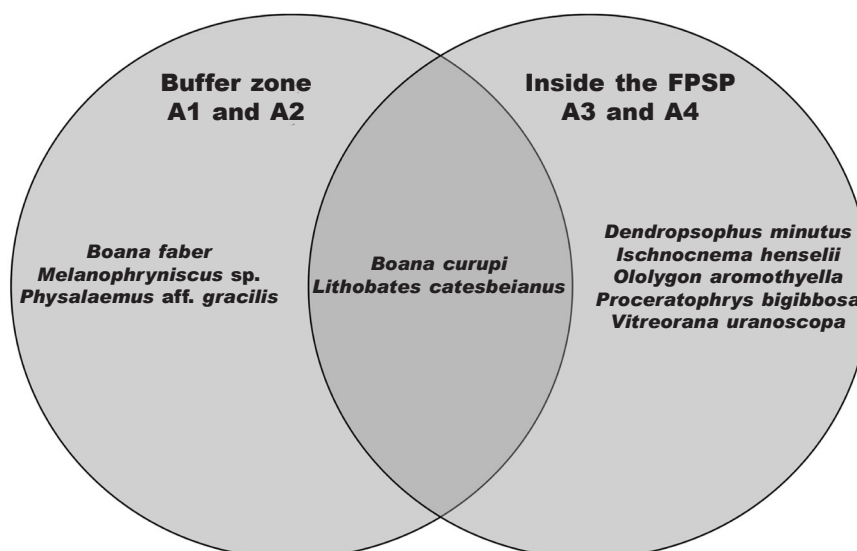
Buffer zone
A1 and A2

Inside the FPSP
A3 and A4

Boana faber
Melanophryniscus sp.
Physalaemus aff. gracilis

Boana curupi
Lithobates catesbeianus

Dendropsophus minutus
Ischnocnema henselii
Ololygon aromothyella
Proceratophrys bigibbosa
Vitreorana uranoscopa